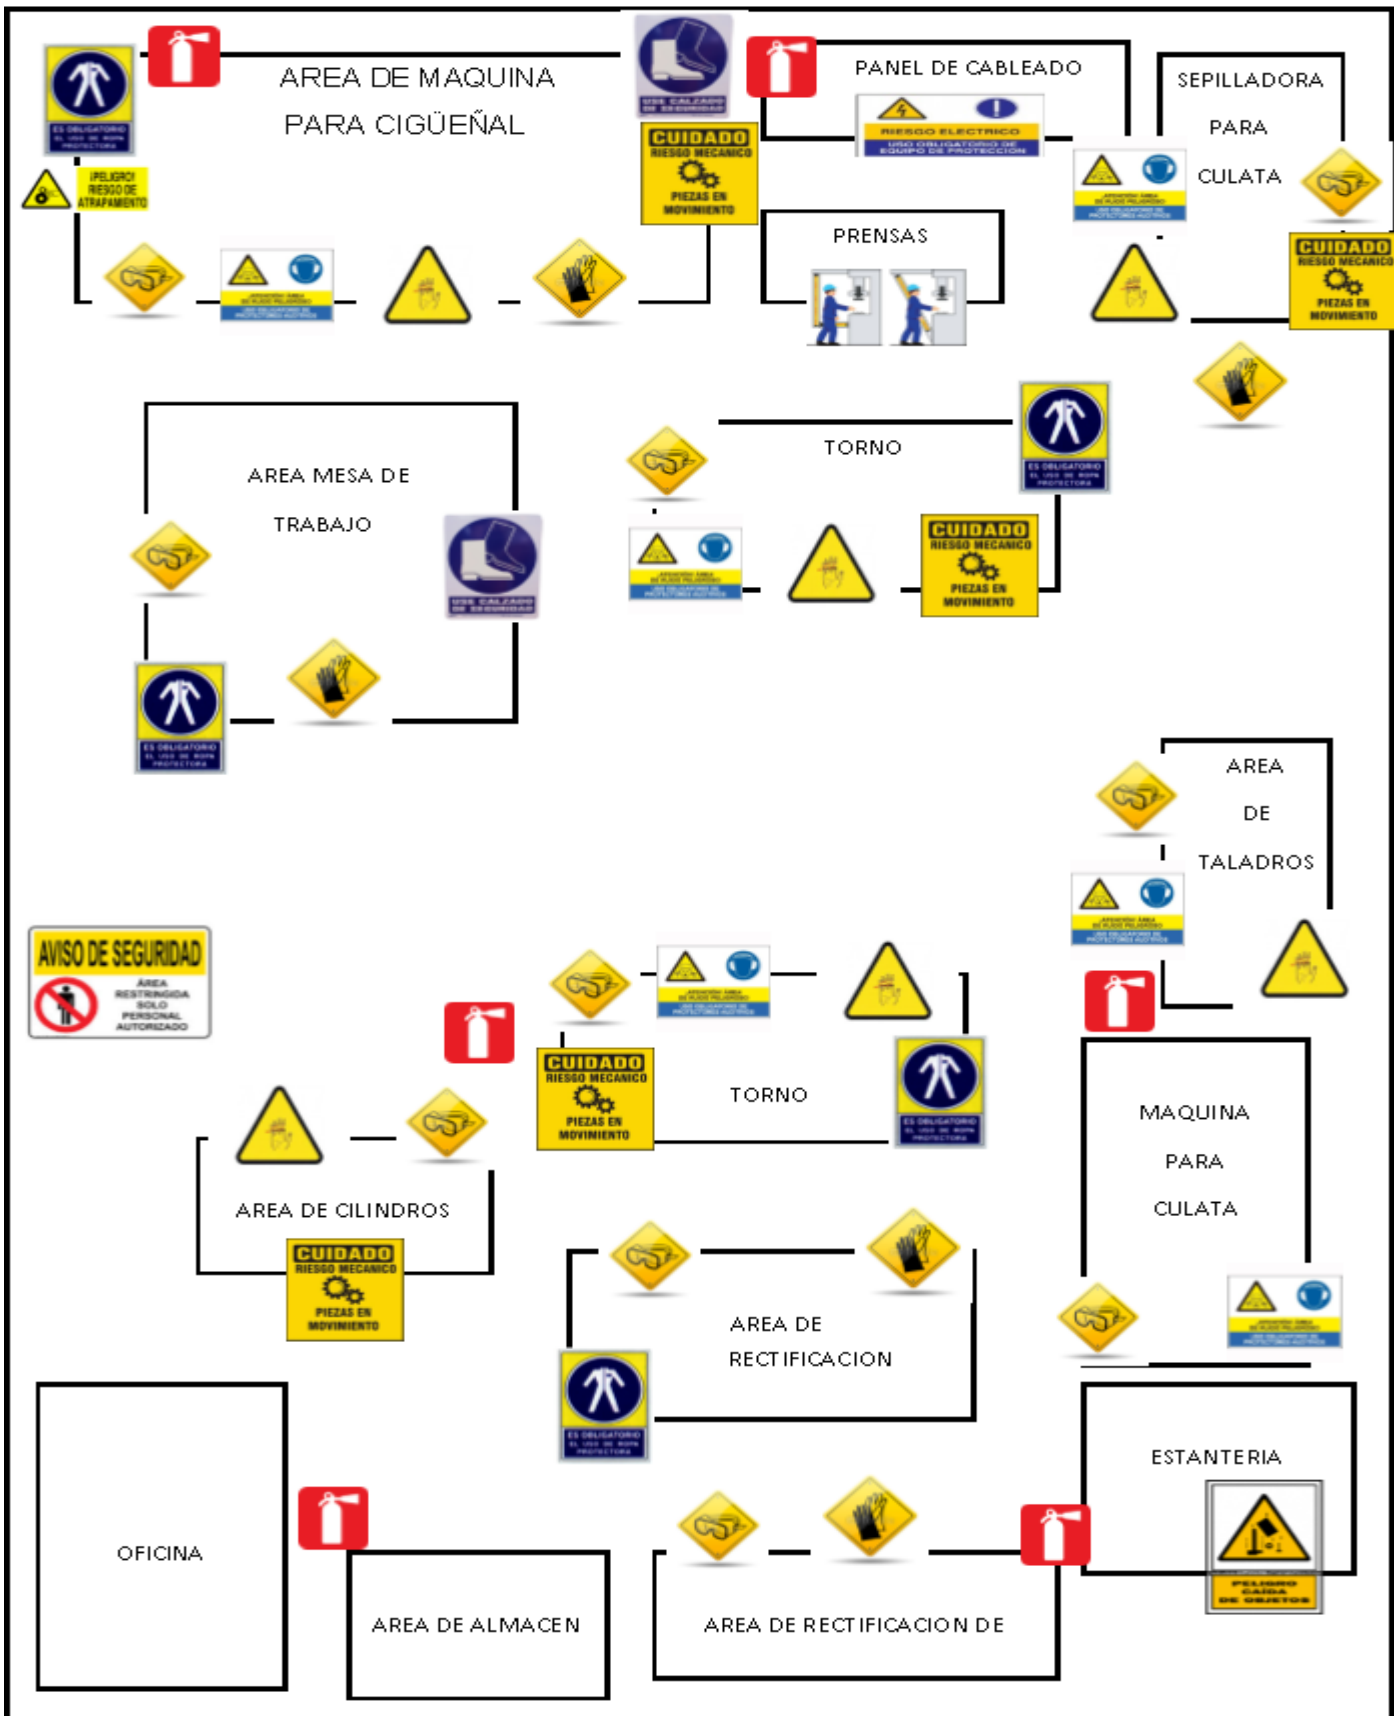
ES OBLIGATORIO EL USO DE ROPA PROTECTORA

¡PELIGRO! RIESGO DE ATRAPAMIENTO

AREA DE MAQUINA PARA CIGÜEÑAL

USE CALZADO DE SEGURIDAD

CUIDADO RIESGO MECANICO PIEZAS EN MOVIMIENTO

PANEL DE CABLEADO

RIESGO ELECTRICO

USO OBLIGATORIO DE EQUIPO DE PROTECCION

SEPILLADORA PARA CULATA

CUIDADO RIESGO MECANICO PIEZAS EN MOVIMIENTO

PRENSAS

AREA MESA DE TRABAJO

USE CALZADO DE SEGURIDAD

ES OBLIGATORIO EL USO DE ROPA PROTECTORA

TORNO

ES OBLIGATORIO EL USO DE ROPA PROTECTORA

CUIDADO RIESGO MECANICO PIEZAS EN MOVIMIENTO

AREA DE TALADROS

AVISO DE SEGURIDAD ÁREA RESTRINGIDA SOLO PERSONAL AUTORIZADO

CUIDADO RIESGO MECANICO PIEZAS EN MOVIMIENTO

TORNO

ES OBLIGATORIO EL USO DE ROPA PROTECTORA

AREA DE CILINDROS

CUIDADO RIESGO MECANICO PIEZAS EN MOVIMIENTO

MAQUINA PARA CULATA

AREA DE RECTIFICACION

ES OBLIGATORIO EL USO DE ROPA PROTECTORA

ESTANTERIA

PELIGRO CAIDA DE OBJETOS

OFICINA

AREA DE ALMACEN

AREA DE RECTIFICACION DE